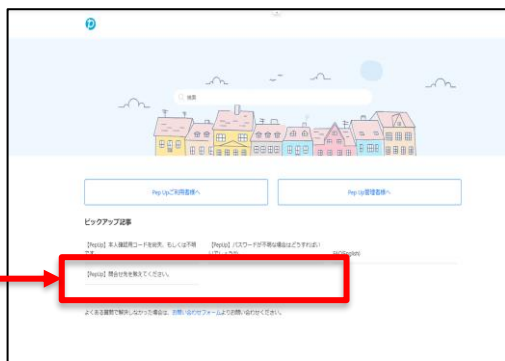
検索

Pep Upご利用者様へ

Pep Up管理者様へ

ピックアップ記事

【PepUp】本人確認用コードを紛失、もしくは不明です

【PepUp】パスワードが不明な場合はどうすればいいでしょうか

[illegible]

【PepUp】問合せ先を教えてください。

よくある質問で解決しなかった場合は、お問い合わせフォームよりお問い合わせください。